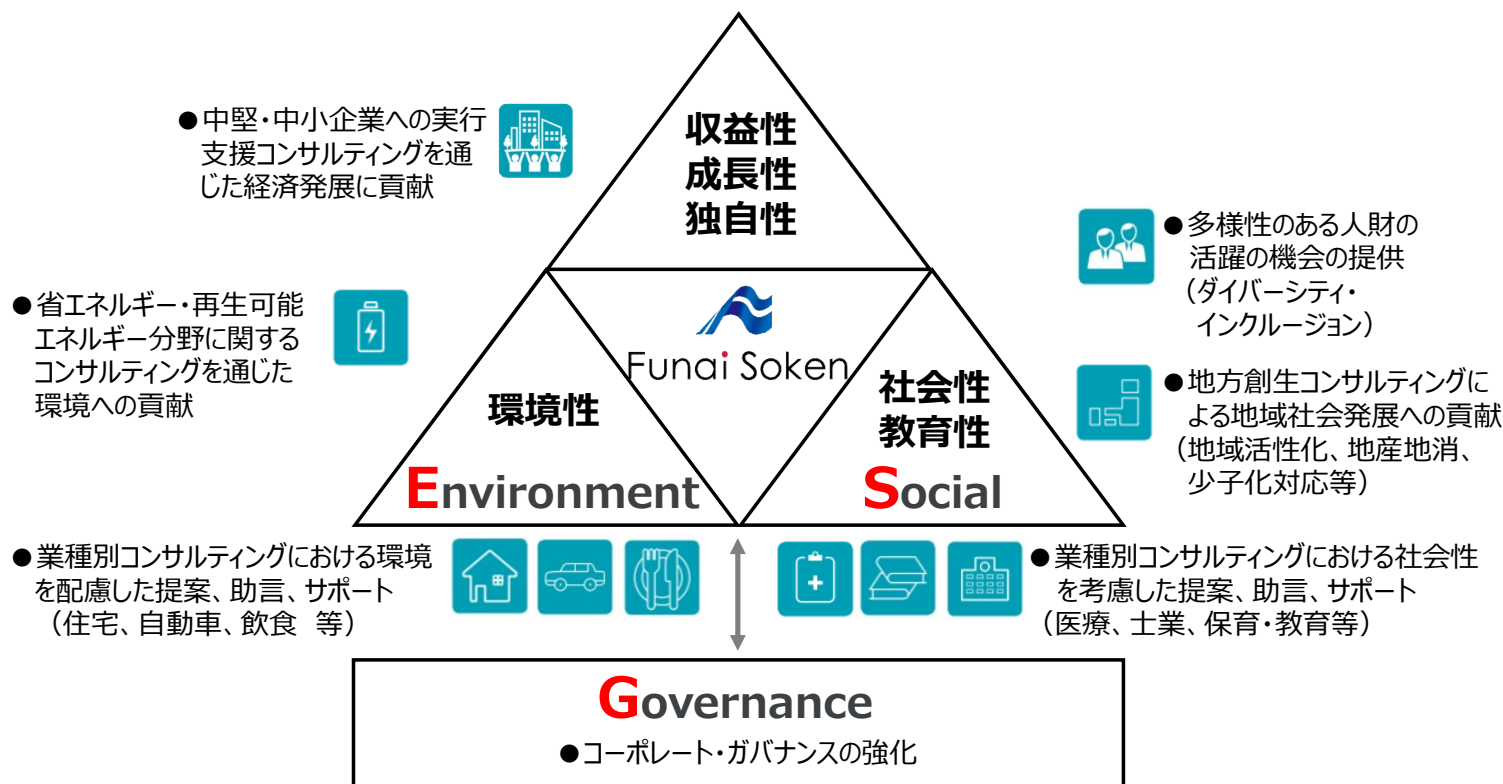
●中堅・中小企業への実行支援コンサルティングを通じた経済発展に貢献

収益性
成長性
独自性

●多様性のある人財の活躍の機会の提供（ダイバーシティ・インクルージョン）

●省エネルギー・再生可能エネルギー分野に関するコンサルティングを通じた環境への貢献

Funai Soken

環境性

Environment

社会性
教育性

Social

●地方創生コンサルティングによる地域社会発展への貢献（地域活性化、地産地消、少子化対応等）

●業種別コンサルティングにおける環境を配慮した提案、助言、サポート（住宅、自動車、飲食　等）

●業種別コンサルティングにおける社会性を考慮した提案、助言、サポート（医療、士業、保育・教育等）

Governance

●コーポレート・ガバナンスの強化